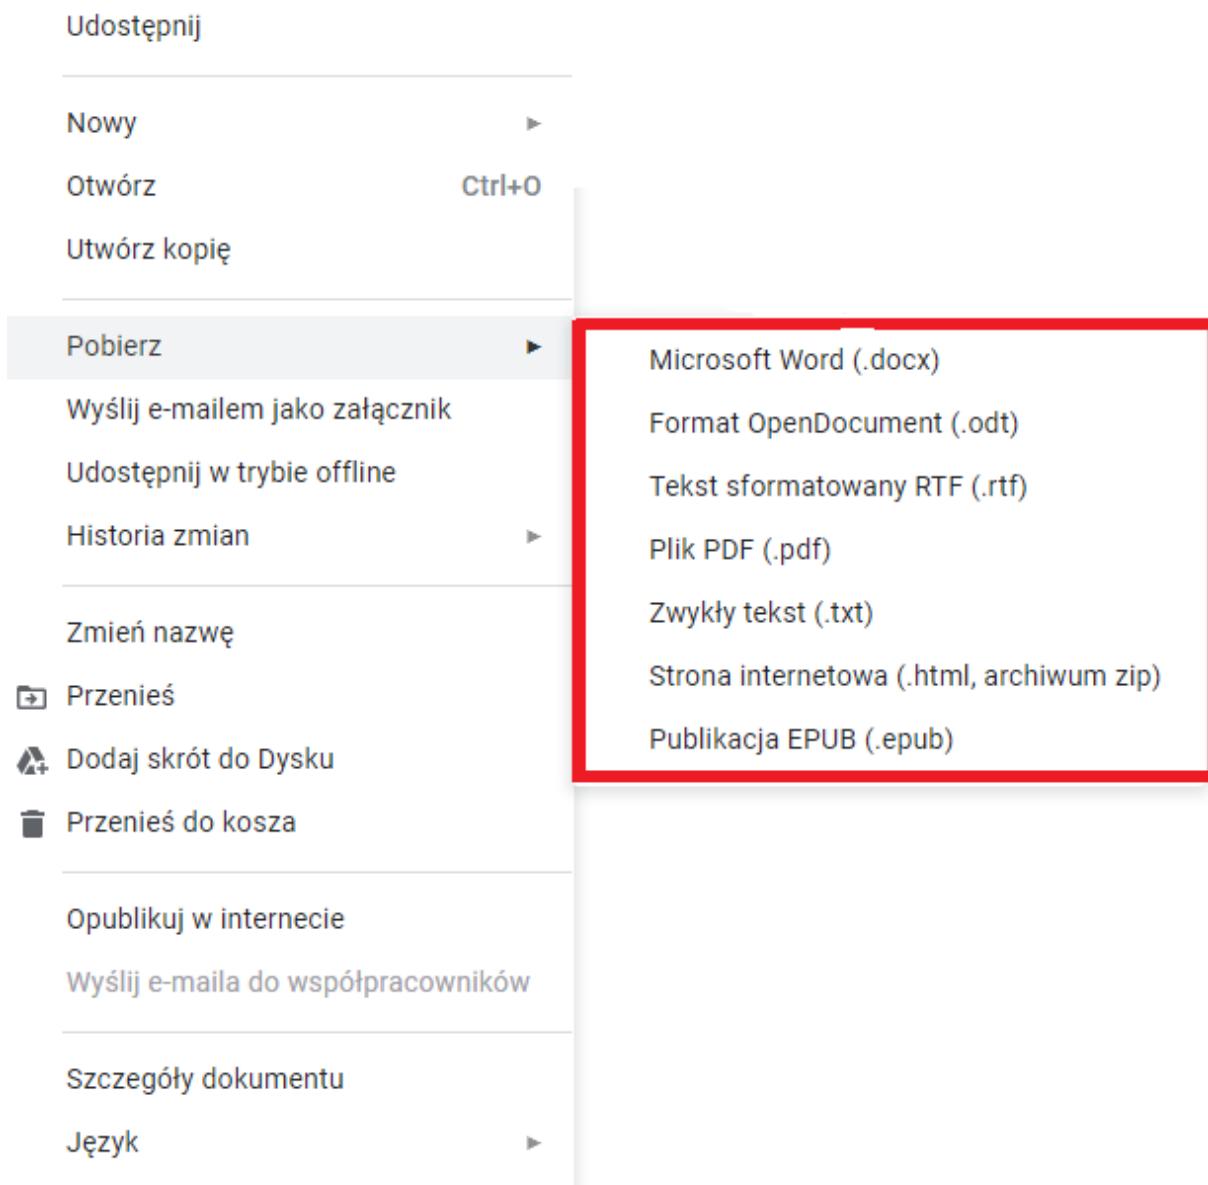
Udostępnij

Nowy

Otwórz Ctrl+O

Utwórz kopię

Pobierz

Wyślij e-mailem jako załącznik

Udostępnij w trybie offline

Historia zmian

Zmień nazwę

Przenieś

Dodaj skrót do Dysku

Przenieś do kosza

Opublikuj w internecie

Wyślij e-maila do współpracowników

Szczegóły dokumentu

Język

Microsoft Word (.docx)

Format OpenDocument (.odt)

Tekst sformatowany RTF (.rtf)

Plik PDF (.pdf)

Zwykły tekst (.txt)

Strona internetowa (.html, archiwum zip)

Publikacja EPUB (.epub)